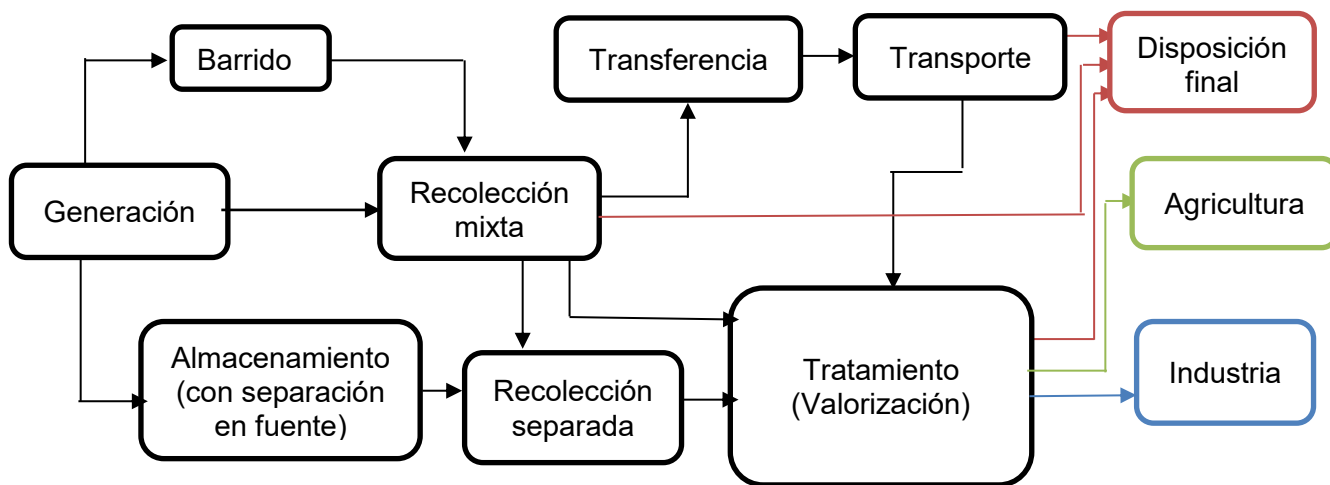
Barrido

Transferencia

Transporte

Disposición final

Generación

Recolección mixta

Agricultura

Almacenamiento (con separación en fuente)

Recolección separada

Tratamiento (Valorización)

Industria